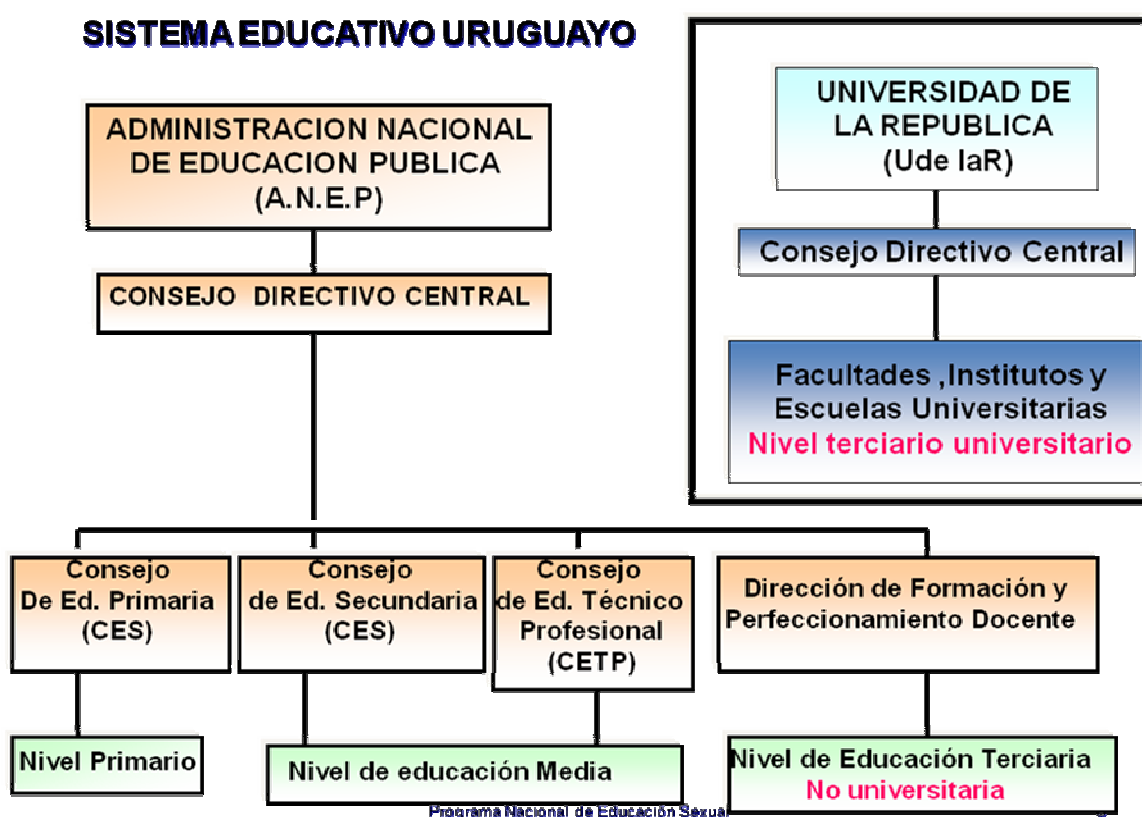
SISTEMA EDUCATIVO URUGUAYO

ADMINISTRACION NACIONAL DE EDUCACION PUBLICA (A.N.E.P)

CONSEJO DIRECTIVO CENTRAL

UNIVERSIDAD DE LA REPUBLICA (Ude laR)

Consejo Directivo Central

Facultades ,Institutos y Escuelas Universitarias
Nivel terciario universitario

Consejo De Ed. Primaria (CES)

Consejo de Ed. Secundaria (CES)

Consejo de Ed. Técnico Profesional (CETP)

Dirección de Formación y Perfeccionamiento Docente

Nivel Primario

Nivel de educación Media

Nivel de Educación Terciaria
No universitaria

Programa Nacional de Educación Sexual